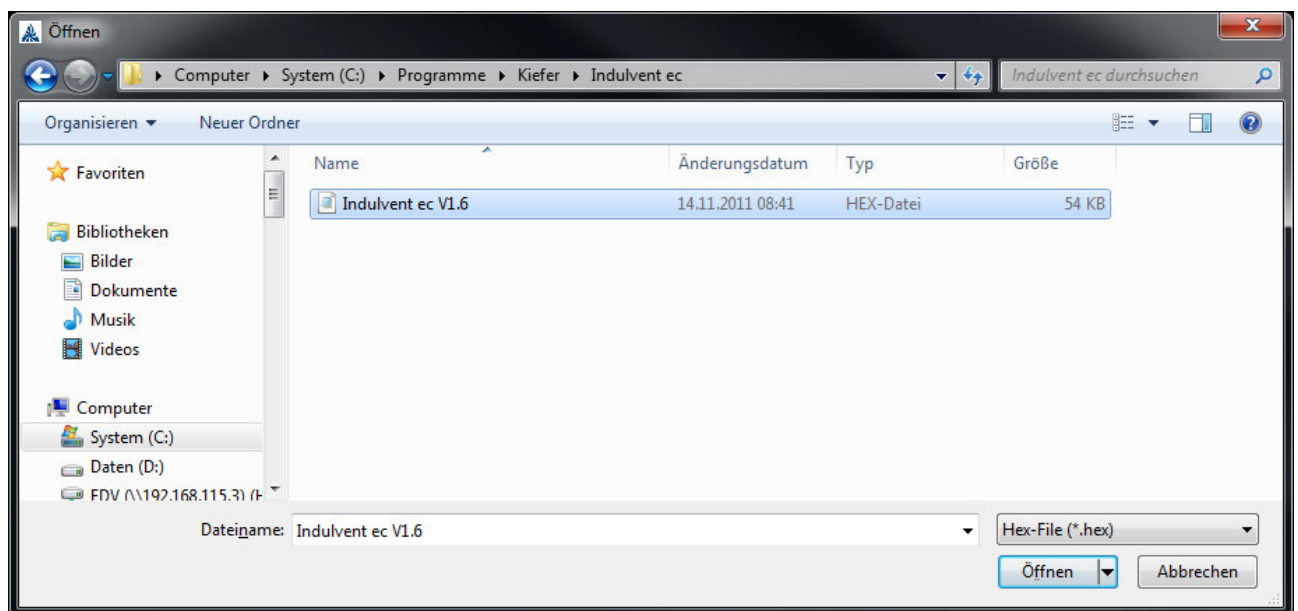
Öffnen

Computer ▸ System (C:) ▸ Programme ▸ Kiefer ▸ Indulvent ec

Indulvent ec durchsuchen

Organisieren ▾ Neuer Ordner

Favoriten

Bibliotheken
Bilder
Dokumente
Musik
Videos

Computer
System (C:)
Daten (D:)
EDV (\\192.168.115.3) (H

| Name | Änderungsdatum | Typ | Größe |
|---|---|---|---|
| Indulvent ec V1.6 | 14.11.2011 08:41 | HEX-Datei | 54 KB |

Dateiname: Indulvent ec V1.6

Hex-File (*.hex)

Öffnen

Abbrechen